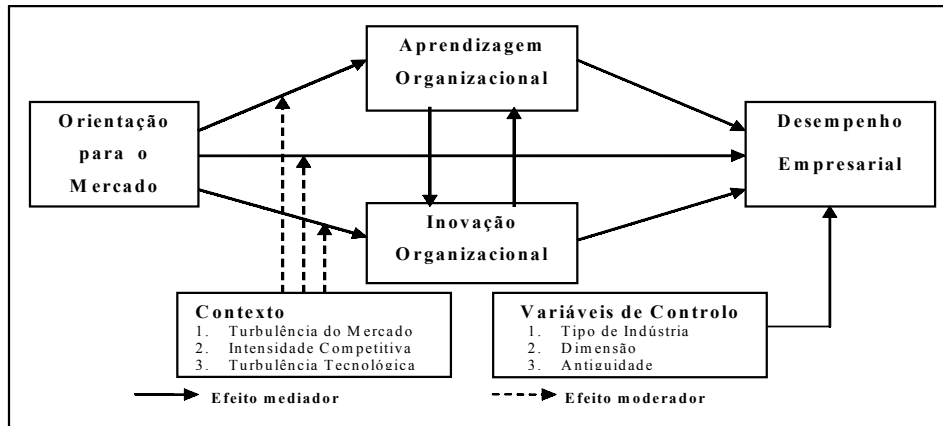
Aprendizagem Organizacional

Orientação para o Mercado

Desempenho Empresarial

Inovação Organizacional

Contexto
1. Turbulência do Mercado
2. Intensidade Competitiva
3. Turbulência Tecnológica

Variáveis de Controlo
1. Tipo de Indústria
2. Dimensão
3. Antiguidade

Efeito mediador

Efeito moderador